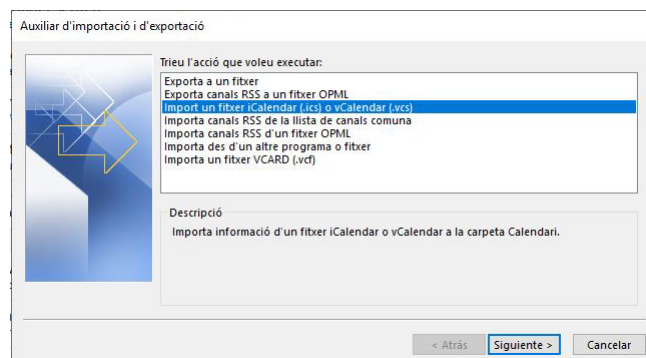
Auxiliar d'importació i d'exportació

Trieu l'acció que voleu executar:

Exporta a un fitxer
Exporta canals RSS a un fitxer OPML
Import un fitxer iCalendar (.ics) o vCalendar (.vcs)
Importa canals RSS de la llista de canals comuna
Importa canals RSS d'un fitxer OPML
Importa des d'un altre programa o fitxer
Importa un fitxer VCARD (.vcf)

Descripció

Importa informació d'un fitxer iCalendar o vCalendar a la carpeta Calendari.

< Atrás
Siguiente >
Cancelar